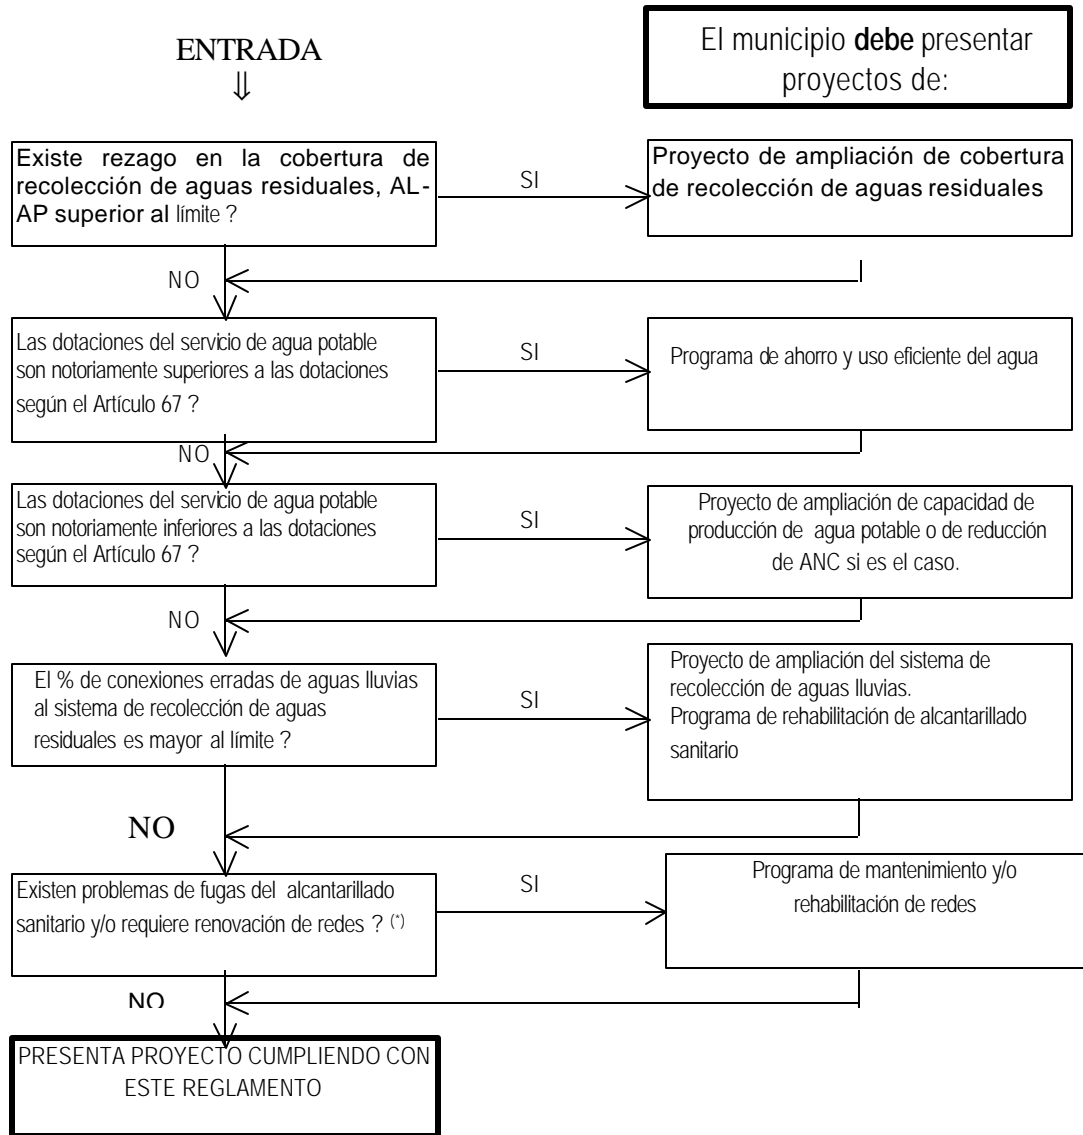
ENTRADA
⇓

El municipio **debe** presentar proyectos de:

Existe rezago en la cobertura de recolección de aguas residuales, AL-AP superior al límite ?

SI

Proyecto de ampliación de cobertura de recolección de aguas residuales

NO

Las dotaciones del servicio de agua potable son notoriamente superiores a las dotaciones según el Artículo 67 ?

SI

Programa de ahorro y uso eficiente del agua

NO

Las dotaciones del servicio de agua potable son notoriamente inferiores a las dotaciones según el Artículo 67 ?

SI

Proyecto de ampliación de capacidad de producción de agua potable o de reducción de ANC si es el caso.

NO

El % de conexiones erradas de aguas lluvias al sistema de recolección de aguas residuales es mayor al límite ?

SI

Proyecto de ampliación del sistema de recolección de aguas lluvias.
Programa de rehabilitación de alcantarillado sanitario

NO

Existen problemas de fugas del alcantarillado sanitario y/o requiere renovación de redes ? (*)

SI

Programa de mantenimiento y/o rehabilitación de redes

NO

PRESENTA PROYECTO CUMPLIENDO CON ESTE REGLAMENTO